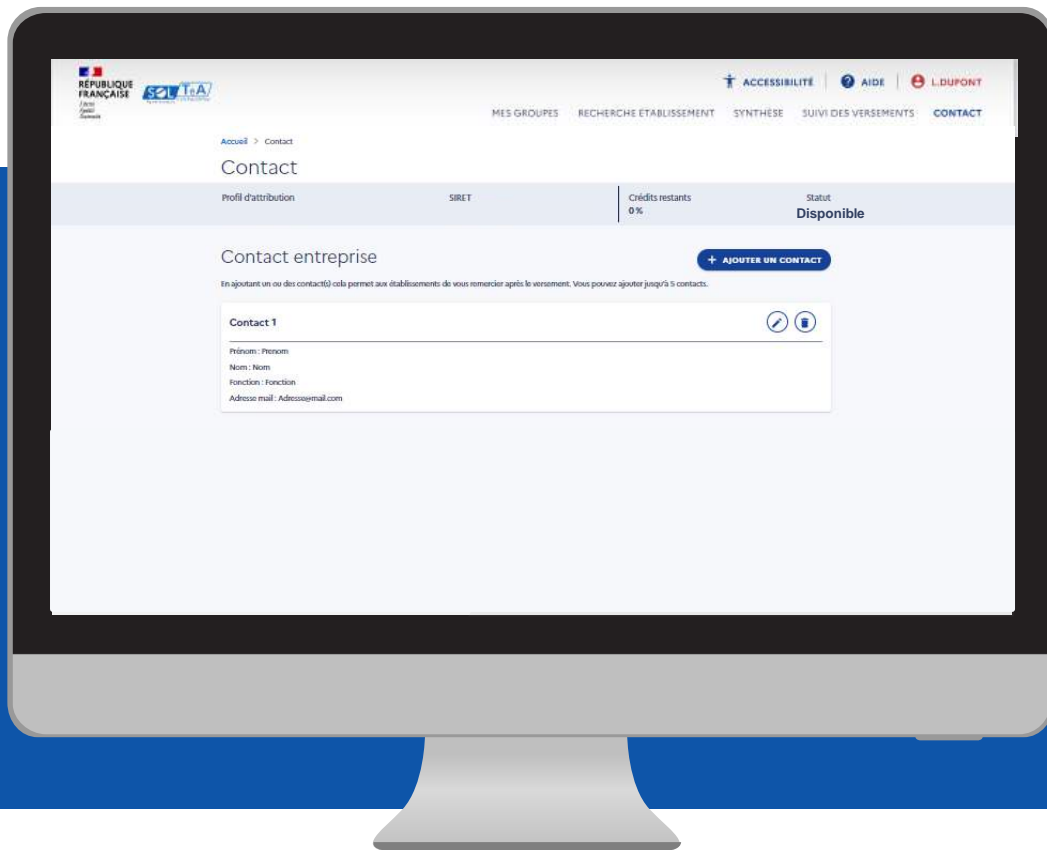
RÉPUBLIQUE FRANÇAISE
Liberté
Égalité
Fraternité

SOLTéA

ACCESSIBILITÉ | AIDE | L.DUPONT

MES GROUPES RECHERCHE ETABLISSEMENT SYNTHÈSE SUIVI DES VERSEMENTS CONTACT

Accueil > Contact

Contact

| Profil d'attribution | SIRET | Crédits restants | Statut |
|---|---|---|---|
| | | 0 % | Disponible |

Contact entreprise

+ AJOUTER UN CONTACT

En ajoutant un ou des contact(s) cela permet aux établissements de vous remercier après le versement. Vous pouvez ajouter jusqu'à 5 contacts.

Contact 1

Prénom : Prenom
Nom : Nom
Fonction : Fonction
Adresse mail : Adresse@mail.com